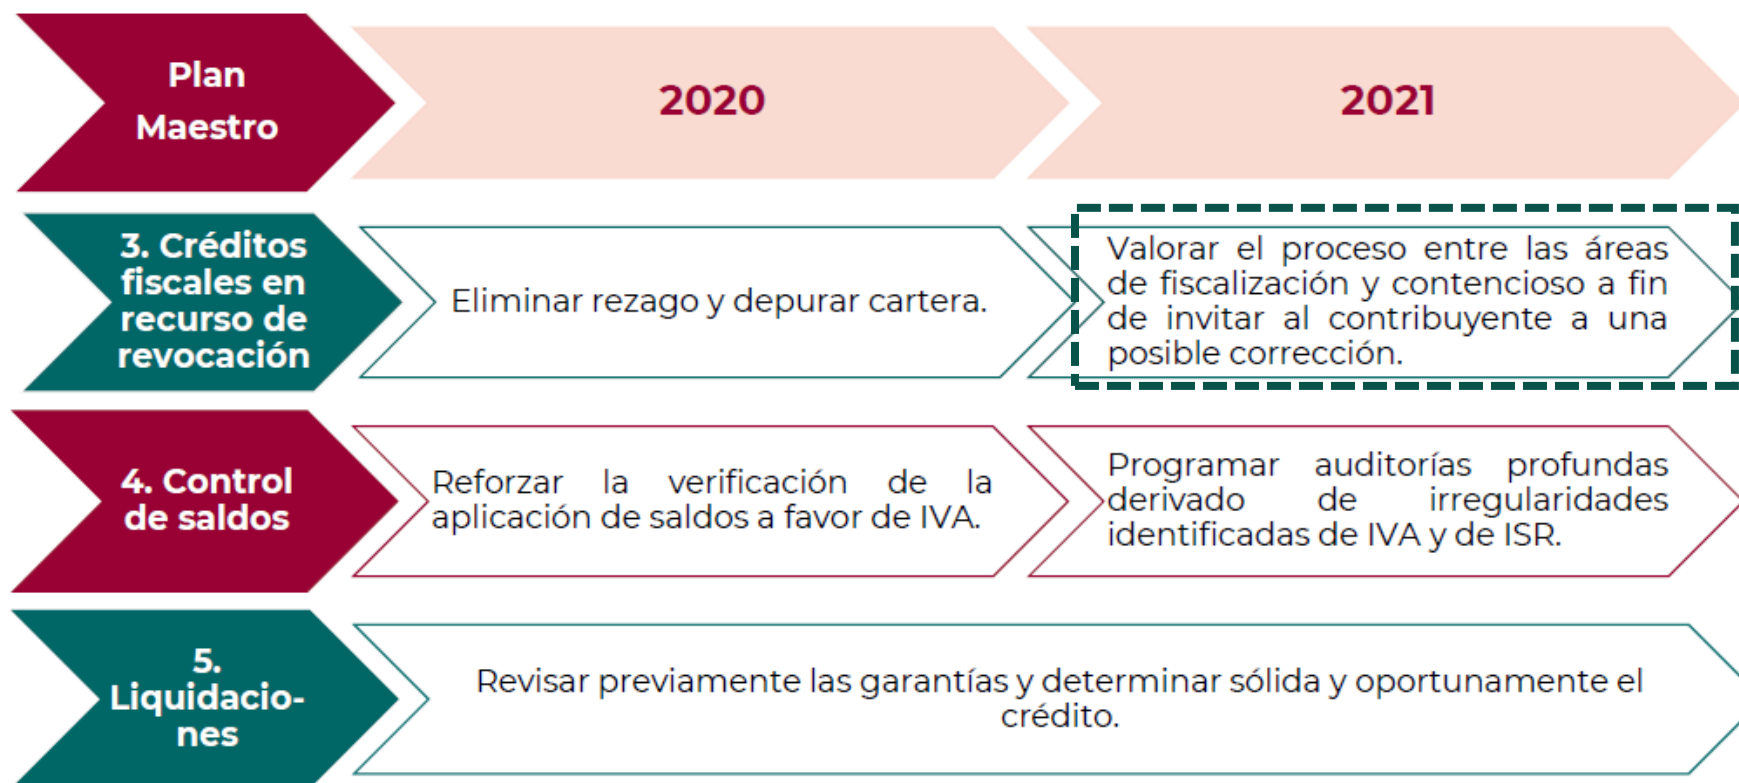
Plan Maestro

2020

2021

3. Créditos fiscales en recurso de revocación

Eliminar rezago y depurar cartera.

Valorar el proceso entre las áreas de fiscalización y contencioso a fin de invitar al contribuyente a una posible corrección.

4. Control de saldos

Reforzar la verificación de la aplicación de saldos a favor de IVA.

Programar auditorías profundas derivado de irregularidades identificadas de IVA y de ISR.

5. Liquidaciones

Revisar previamente las garantías y determinar sólida y oportunamente el crédito.